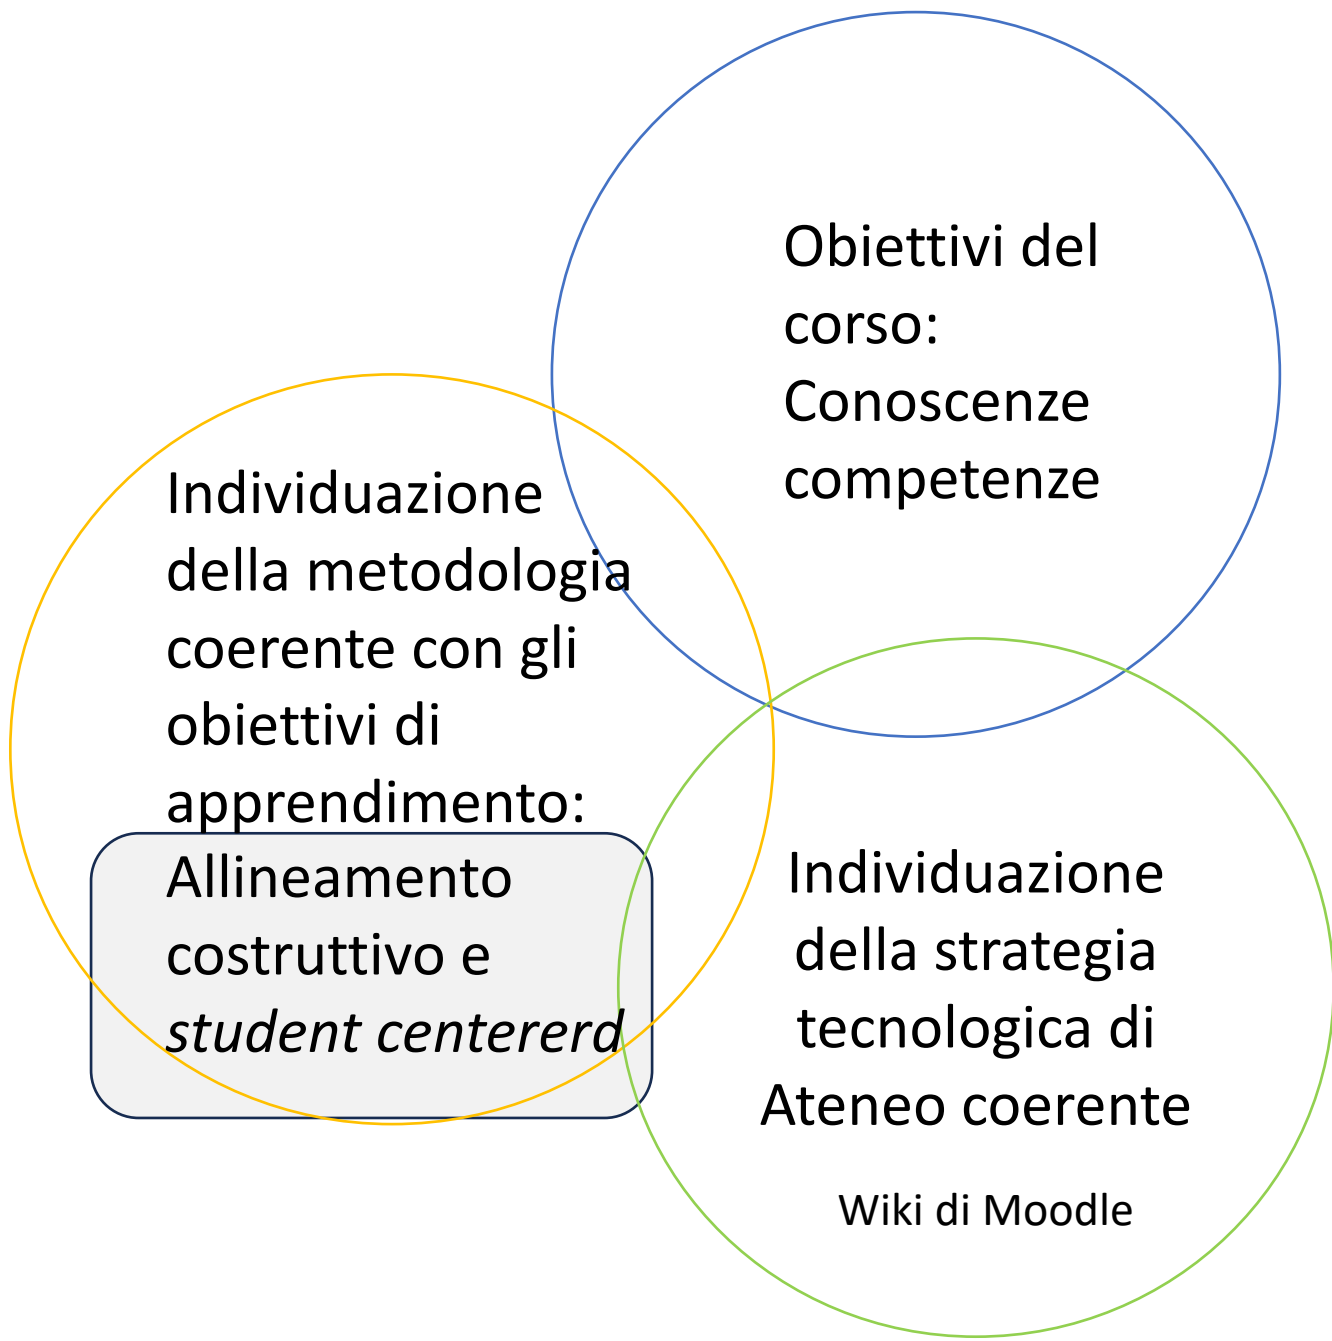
Obiettivi del corso: Conoscenze competenze

Individuazione della metodologia coerente con gli obiettivi di apprendimento: Allineamento costruttivo e *student centererd*

Individuazione della strategia tecnologica di Ateneo coerente

Wiki di Moodle